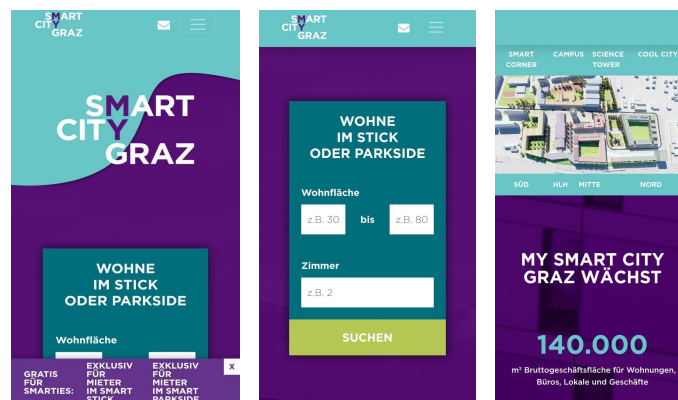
SMART CITY GRAZ

SMART CITY GRAZ

WOHNE IM STICK ODER PARKSIDE

Wohnfläche

GRATIS FÜR SMARTIES:

EXKLUSIV FÜR MIETER IM SMART STICK

EXKLUSIV FÜR MIETER IM SMART PARKSIDE

x

SMART CITY GRAZ

WOHNE IM STICK ODER PARKSIDE

Wohnfläche

z.B. 30

bis

z.B. 80

Zimmer

z.B. 2

SUCHEN

SMART CORNER

CAMPUS

SCIENCE TOWER

COOL CITY

SÜD

HLH

MITTE

NORD

MY SMART CITY GRAZ WÄCHST

140.000

m² Bruttogeschäftsfläche für Wohnungen, Büros, Lokale und Geschäfte